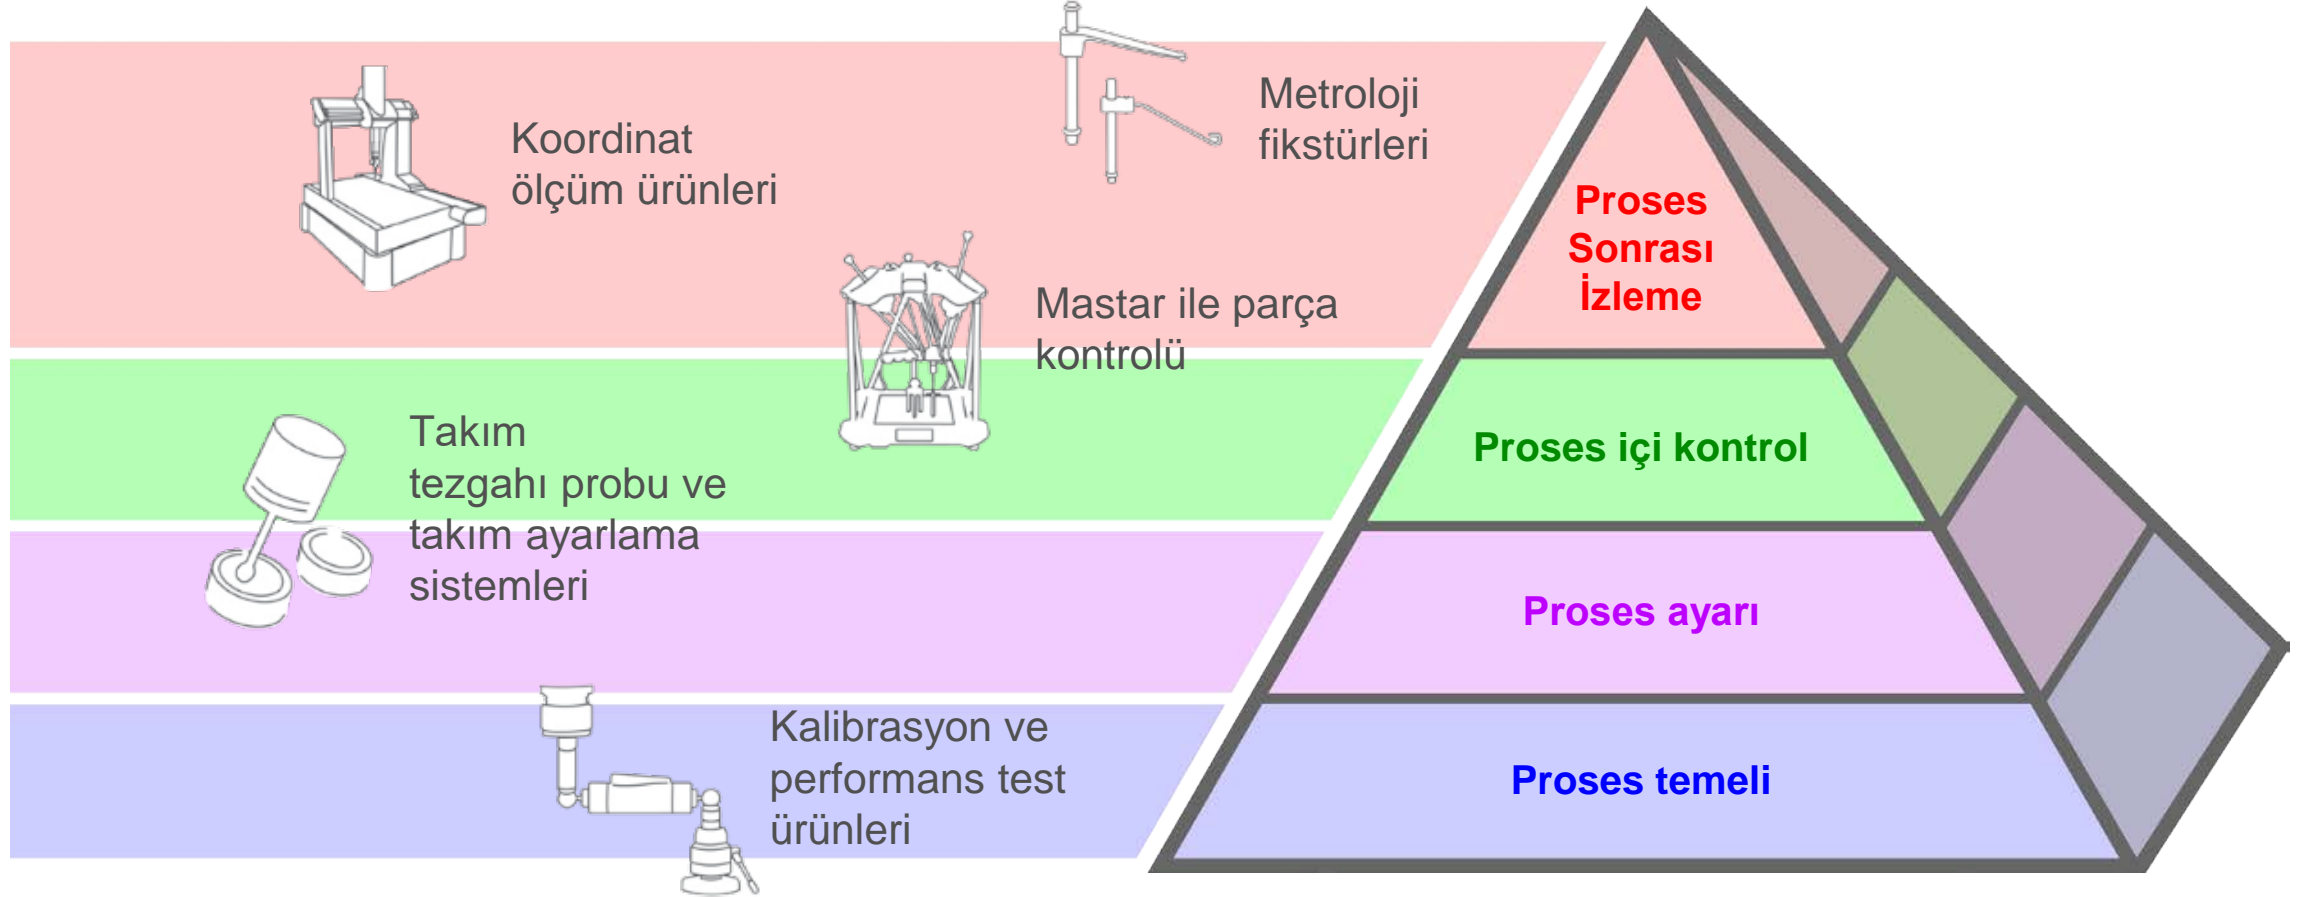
Koordinat ölçüm ürünleri

Metroloji fikstürleri

Mastar ile parça kontrolü

Takım tezgahı probu ve takım ayarlama sistemleri

Kalibrasyon ve performans test ürünleri

Proses Sonrası İzleme

Proses içi kontrol

Proses ayarı

Proses temeli